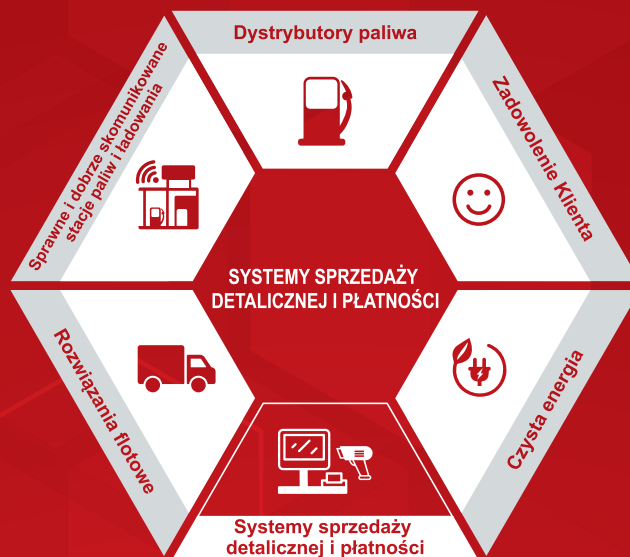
Dystrybutory paliwa

Zadowolenie Klienta

Czysta energia

Systemy sprzedaży detalicznej i płatności

Rozwiązania flotowe

Sprawne i dobrze skomunikowane stacje paliw i ładowania

SYSTEMY SPRZEDAŻY DETALICZNEJ I PŁATNOŚCI